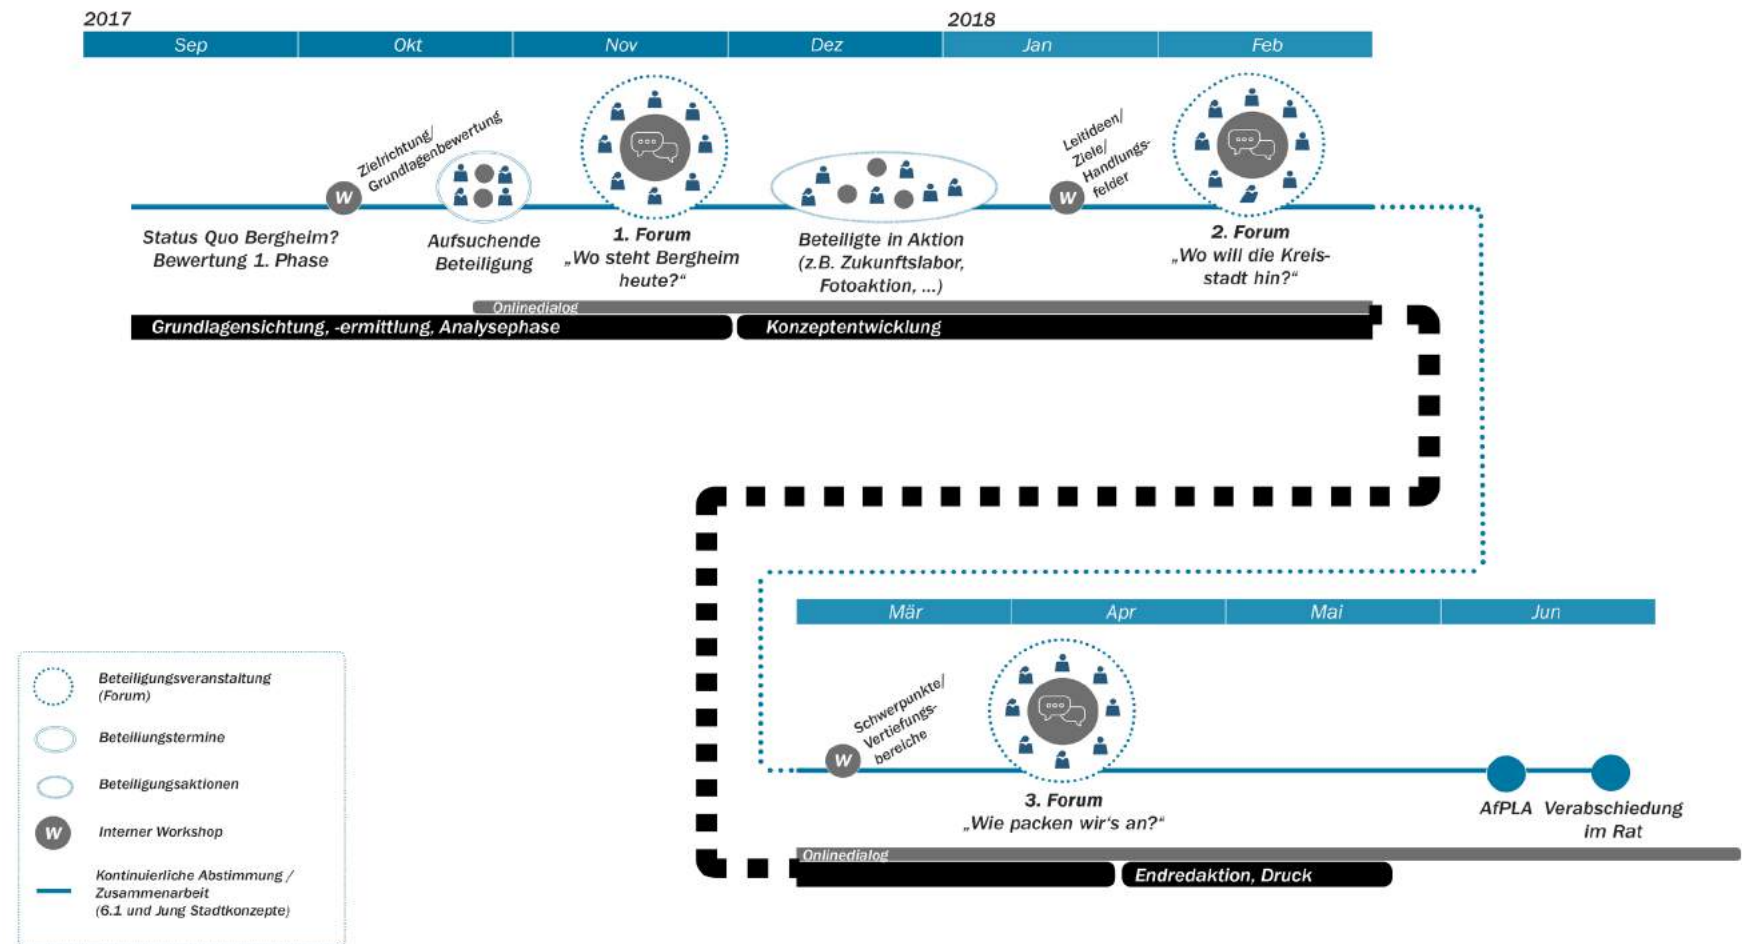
2017

2018

| Sep | Okt | Nov | Dez | Jan | Feb |
|---|---|---|---|---|---|

W

Zielrichtung/ Grundlagenbewertung

W

Leitideen/ Ziele/ Handlungsfelder

Status Quo Bergheim? Bewertung 1. Phase

Aufsuchende Beteiligung

1. Forum „Wo steht Bergheim heute?“

Beteiligte in Aktion (z.B. Zukunftslabor, Fotoaktion, ...)

2. Forum „Wo will die Kreisstadt hin?“

Onlinedialog

Grundlagensichtung, -ermittlung, Analysephase

Konzeptentwicklung

| Mär | Apr | Mai | Jun |
|---|---|---|---|

W

Schwerpunkte/ Vertiefungsbereiche

3. Forum „Wie packen wir‘s an?“

AfPLA

Verabschiedung im Rat

Onlinedialog

Endredaktion, Druck

Beteiligungsveranstaltung (Forum)

Beteiligungstermine

Beteiligungsaktionen

W Interner Workshop

Kontinuierliche Abstimmung / Zusammenarbeit (6.1 und Jung Stadtkonzepte)